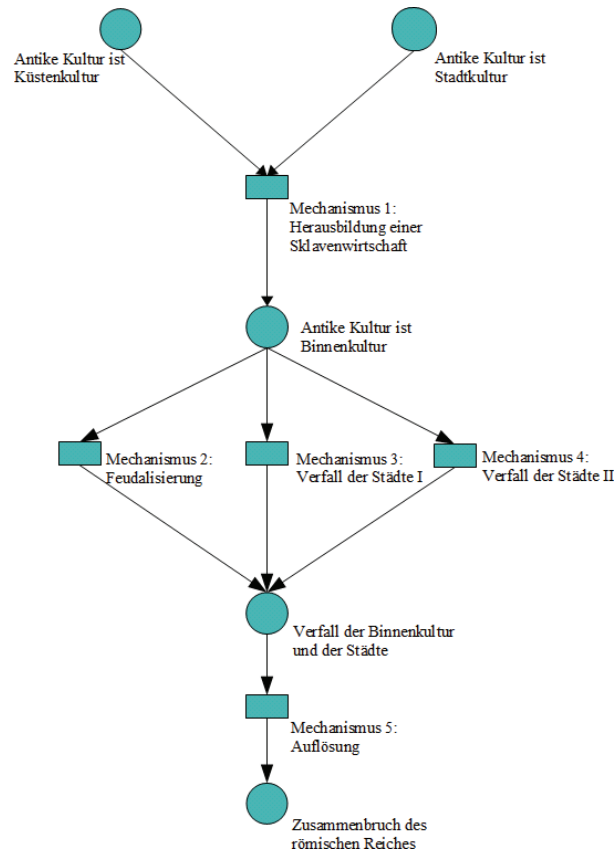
Antike Kultur ist Küstenkultur

Antike Kultur ist Stadtkultur

Mechanismus 1: Herausbildung einer Sklavenwirtschaft

Antike Kultur ist Binnenkultur

Mechanismus 2: Feudalisierung

Mechanismus 3: Verfall der Städte I

Mechanismus 4: Verfall der Städte II

Verfall der Binnenkultur und der Städte

Mechanismus 5: Auflösung

Zusammenbruch des römischen Reiches